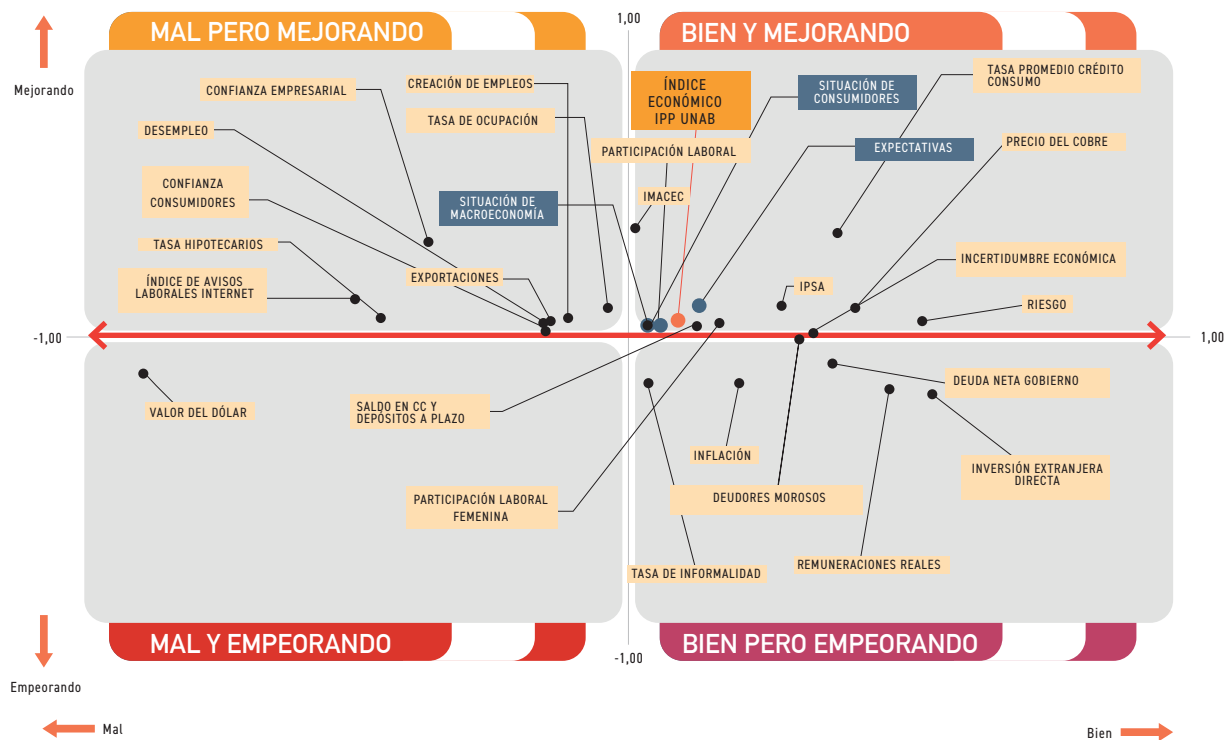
MAL PERO MEJORANDO

1,00

BIEN Y MEJORANDO

Mejorando

CONFIANZA EMPRESARIAL

CREACIÓN DE EMPLEOS

ÍNDICE ECONÓMICO IPP UNAB

SITUACIÓN DE CONSUMIDORES

TASA PROMEDIO CRÉDITO CONSUMO

DESEMPLEO

TASA DE OCUPACIÓN

PARTICIPACIÓN LABORAL

EXPECTATIVAS

PRECIO DEL COBRE

CONFIANZA CONSUMIDORES

SITUACIÓN DE MACROECONOMÍA

IMACEC

TASA HIPOTECARIOS

INCERTIDUMBRE ECONÓMICA

ÍNDICE DE AVISOS LABORALES INTERNET

EXPORTACIONES

IPSA

RIESGO

-1,00

1,00

VALOR DEL DÓLAR

SALDO EN CC Y DEPÓSITOS A PLAZO

DEUDA NETA GOBIERNO

INFLACIÓN

INVERSIÓN EXTRANJERA DIRECTA

PARTICIPACIÓN LABORAL FEMENINA

DEUDORES MOROSOS

REMUNERACIONES REALES

TASA DE INFORMALIDAD

MAL Y EMPEORANDO

-1,00

BIEN PERO EMPEORANDO

Empeorando

Mal

Bien